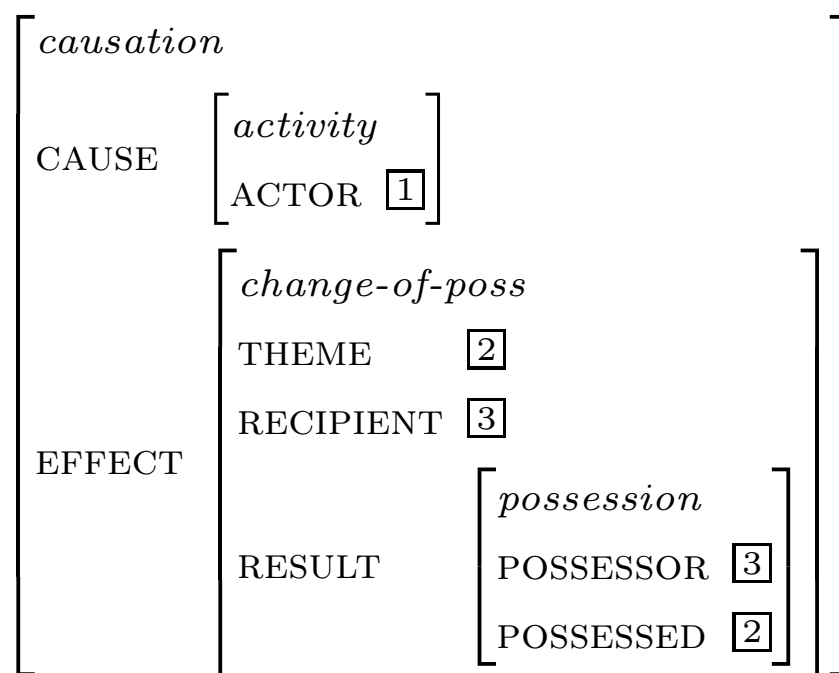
$\begin{bmatrix} \textit{causation} & \\ \text{CAUSE} & \begin{bmatrix} \textit{activity} \\ \text{ACTOR} \; \boxed{1} \end{bmatrix} \\ \text{EFFECT} & \begin{bmatrix} \textit{change-of-poss} & \\ \text{THEME} & \boxed{2} \\ \text{RECIPIENT} & \boxed{3} \\ \text{RESULT} & \begin{bmatrix} \textit{possession} & \\ \text{POSSESSOR} & \boxed{3} \\ \text{POSSESSED} & \boxed{2} \end{bmatrix} \end{bmatrix} \end{bmatrix}$